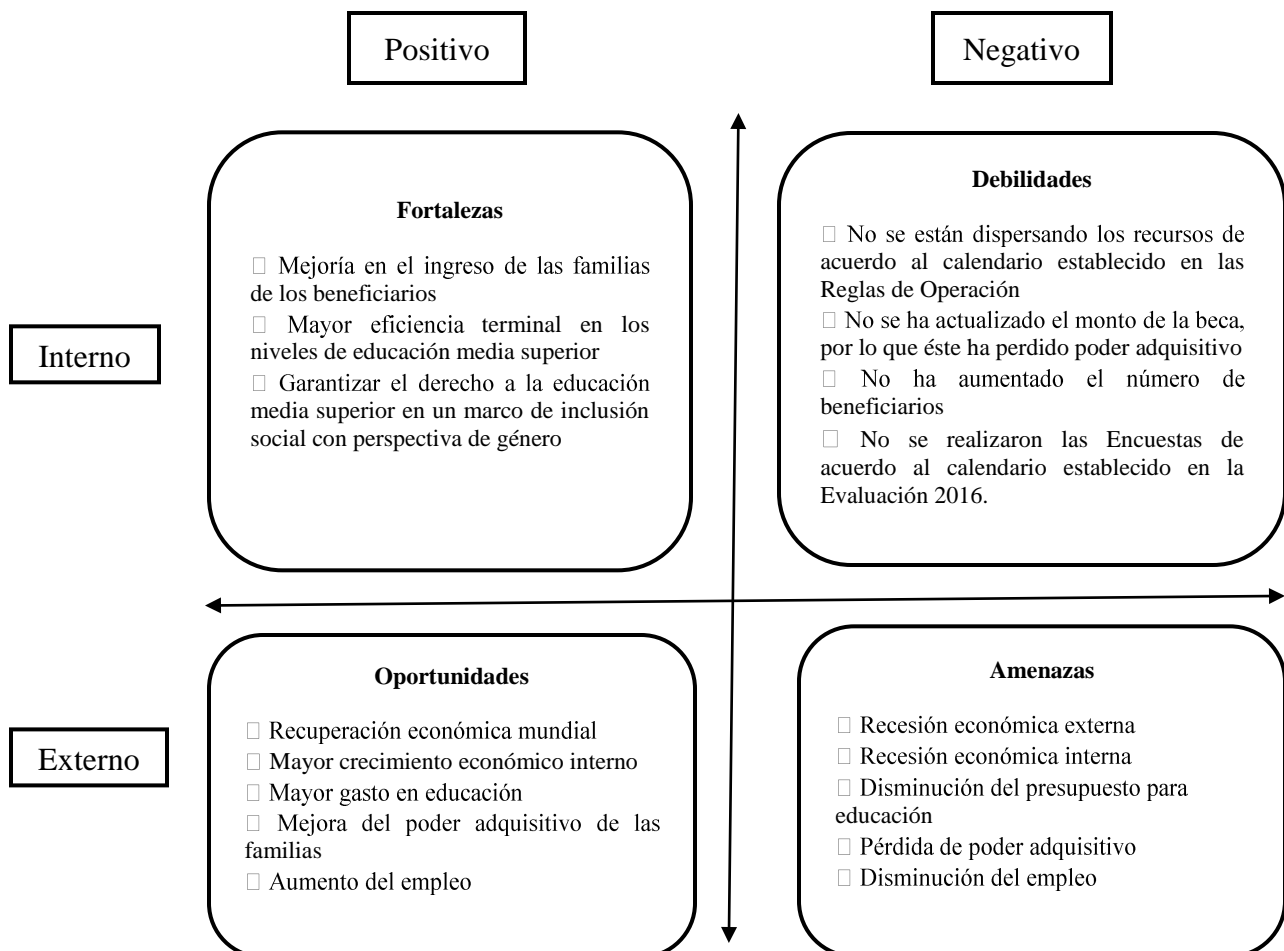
Positivo

Negativo

Interno

Fortalezas

□ Mejoría en el ingreso de las familias de los beneficiarios
□ Mayor eficiencia terminal en los niveles de educación media superior
□ Garantizar el derecho a la educación media superior en un marco de inclusión social con perspectiva de género

Debilidades

□ No se están dispersando los recursos de acuerdo al calendario establecido en las Reglas de Operación
□ No se ha actualizado el monto de la beca, por lo que éste ha perdido poder adquisitivo
□ No ha aumentado el número de beneficiarios
□ No se realizaron las Encuestas de acuerdo al calendario establecido en la Evaluación 2016.

Externo

Oportunidades

□ Recuperación económica mundial
□ Mayor crecimiento económico interno
□ Mayor gasto en educación
□ Mejora del poder adquisitivo de las familias
□ Aumento del empleo

Amenazas

□ Recesión económica externa
□ Recesión económica interna
□ Disminución del presupuesto para educación
□ Pérdida de poder adquisitivo
□ Disminución del empleo